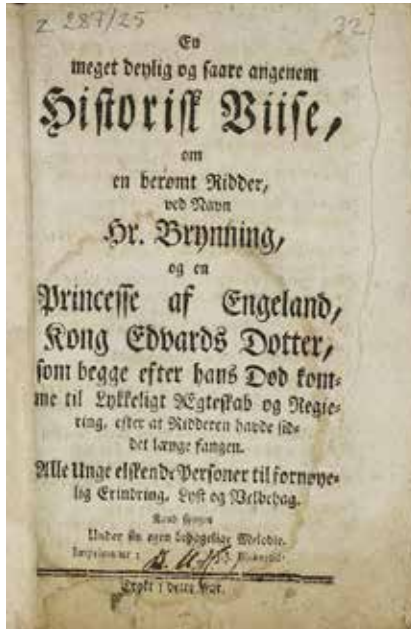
Z 287/25

32

En
meget deylig og faare angenem
Historisk Viise,
om
en berømt Ridder,
ved Navn
Hr. Brynning,
og en
Princesse af Engeland,
Kong Edvards Dotter,
som begge efter hans Død komme til Lykkeligt Ægteskab og Regiering, efter at Ridderen havde siddet længe fangen.

Alle Unge elskende Personer til fornøyelig Erindring, Lyst og Velbehag.

Kand synges
Under sin egen behagelige Melodie.

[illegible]

Trykt i dette Aar.